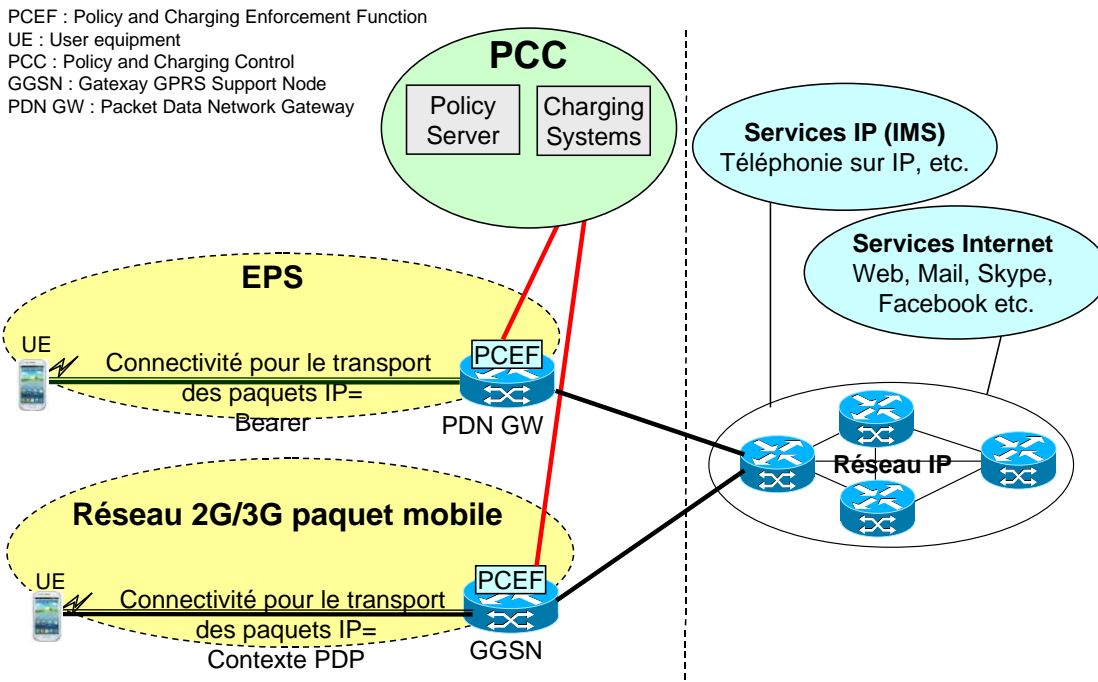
PCEF : Policy and Charging Enforcement Function
UE : User equipment
PCC : Policy and Charging Control
GGSN : Gatexay GPRS Support Node
PDN GW : Packet Data Network Gateway

PCC

Policy Server

Charging Systems

Services IP (IMS)
Téléphonie sur IP, etc.

Services Internet
Web, Mail, Skype, Facebook etc.

EPS

UE

Connectivité pour le transport des paquets IP= Bearer

PCEF

PDN GW

Réseau IP

Réseau 2G/3G paquet mobile

UE

Connectivité pour le transport des paquets IP= Contexte PDP

PCEF

GGSN